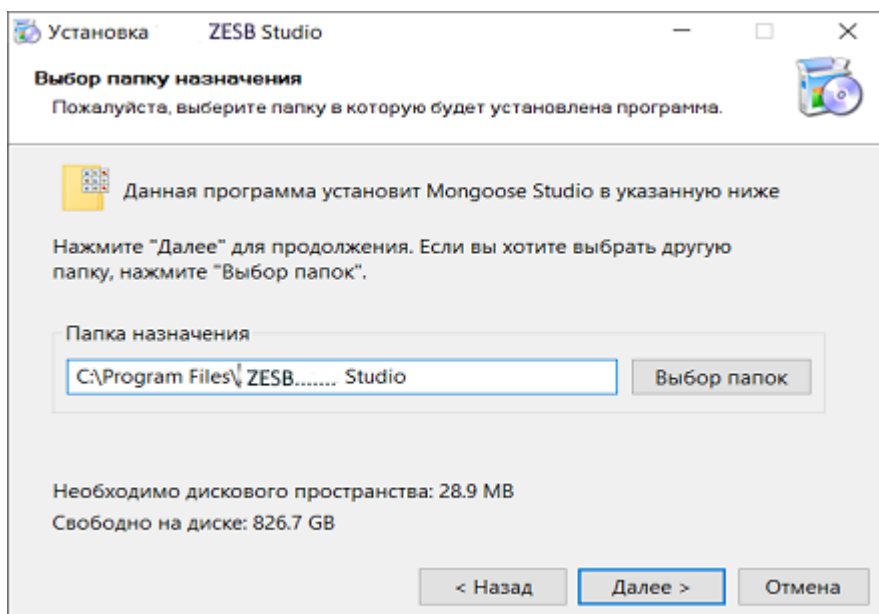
Установка ZESB Studio

Выбор папку назначения
Пожалуйста, выберите папку в которую будет установлена программа.

Данная программа установит Mongoose Studio в указанную ниже

Нажмите "Далее" для продолжения. Если вы хотите выбрать другую папку, нажмите "Выбор папок".

Папка назначения

C:\Program Files\ ZESB....... Studio

Выбор папок

Необходимо дискового пространства: 28.9 MB

Свободно на диске: 826.7 GB

< Назад

Далее >

Отмена